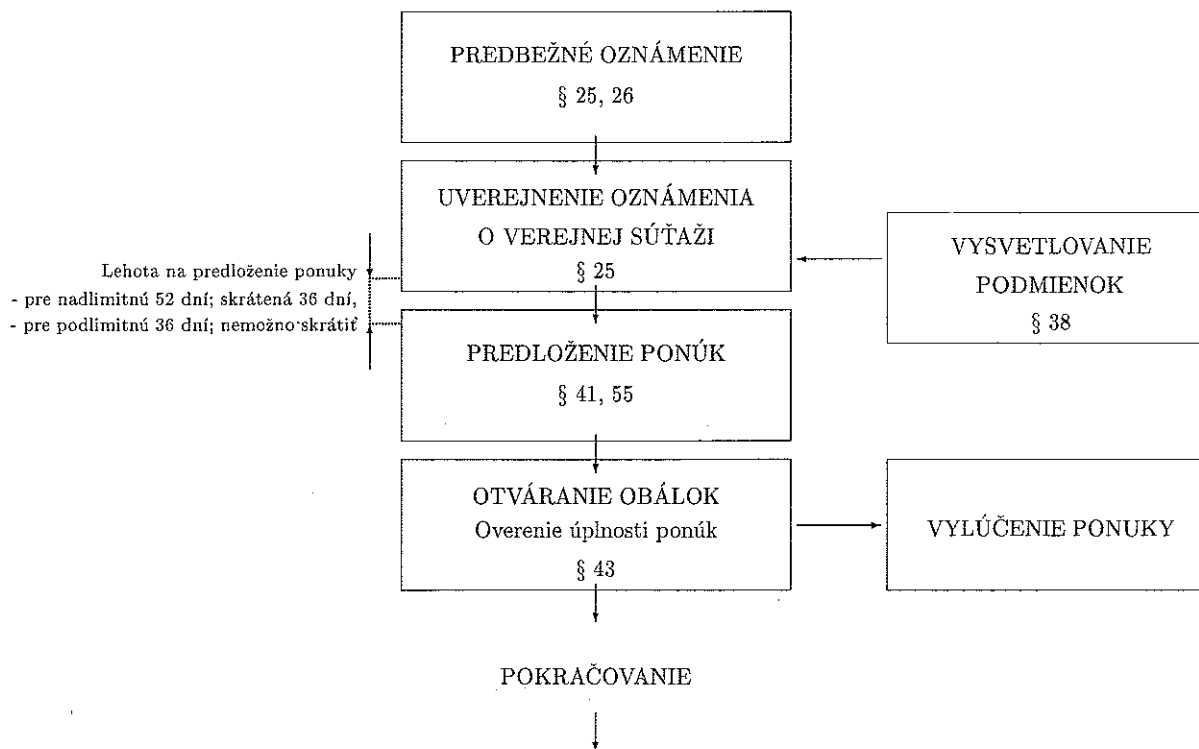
PREDBEŽNÉ OZNÁMENIE
§ 25, 26

UVEREJNENIE OZNÁMENIA
O VEREJNEJ SÚŤAŽI
§ 25

VYSVETLOVANIE
PODMIENOK
§ 38

Lehota na predloženie ponuky
- pre nadlimitnú 52 dní; skrátená 36 dní,
- pre podlimitnú 36 dní; nemožno skrátiť

PREDLOŽENIE PONÚK
§ 41, 55

OTVÁRANIE OBÁLOK
Overenie úplnosti ponúk
§ 43

VYLÚČENIE PONUKY

POKRAČOVANIE